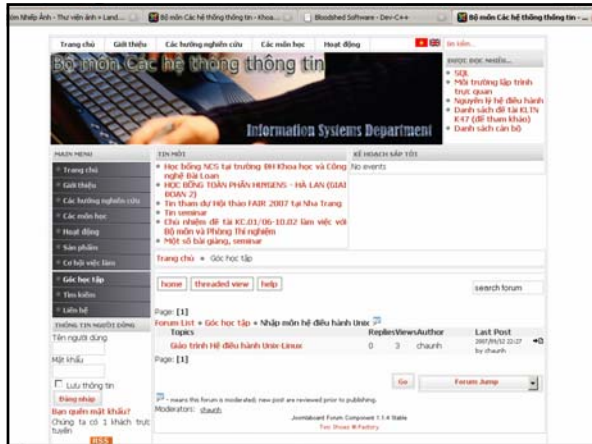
ần Nhiếp Ảnh - Thư viện ảnh + Land... | Bộ môn Các hệ thống thông tin - Khoa... | Bloodshed Software - Dev-C++ | Bộ môn Các hệ thống thông tin - ...

Trang chủ | Giới thiệu | Các hướng nghiên cứu | Các môn học | Hoạt động | tin tiến...

Bộ môn Các hệ thống thông tin

Information Systems Department

ĐƯỢC ĐỌC NHIỀU...
SQL
Môi trường lập trình trực quan
Nguyên lý hệ điều hành
Danh sách đề tài KLTN K47 (để tham khảo)
Danh sách cán bộ

MAIN MENU
Trang chủ
Giới thiệu
Các hướng nghiên cứu
Các môn học
Hoạt động
Sản phẩm
Cơ hội việc làm
Góc học tập
Tìm kiếm
Liên hệ

THÔNG TIN NGƯỜI DÙNG
Tên người dùng
Mật khẩu
Lưu thông tin
Đăng nhập
Bạn quên mật khẩu?
Chúng ta có 1 khách trực tuyến
RSS

TIN MỚI
Học bổng NCS tại trường ĐH Khoa học và Công nghệ Đài Loan
HỌC BỔNG TOÀN PHẦN HUYGENS - HÀ LAN (GIAI ĐOẠN 2)
Tin tham dự Hội thảo FAIR 2007 tại Nha Trang
Tin seminar
Chủ nhiệm đề tài KC.01/06-10.02 làm việc với Bộ môn và Phòng Thí nghiệm
Một số bài giảng, seminar

KẾ HOẠCH SẮP TỚI
No events

Trang chủ » Góc học tập

home | threaded view | help

search forum

Page: [1]
Forum List » Góc học tập » Nhập môn hệ điều hành Unix

| Topics | Replies | Views | Author | Last Post |
|---|---|---|---|---|
| Giáo trình Hệ điều hành Unix-Linux | 0 | 3 | chaunh | 2007/05/12 22:27 by chaunh |

Page: [1]

Go | Forum Jump

- means this forum is moderated; new post are reviewed prior to publishing.
Moderators: chaunh

Joomlaboard Forum Component 1.1.4 Stable
Two Shoes M-Factory